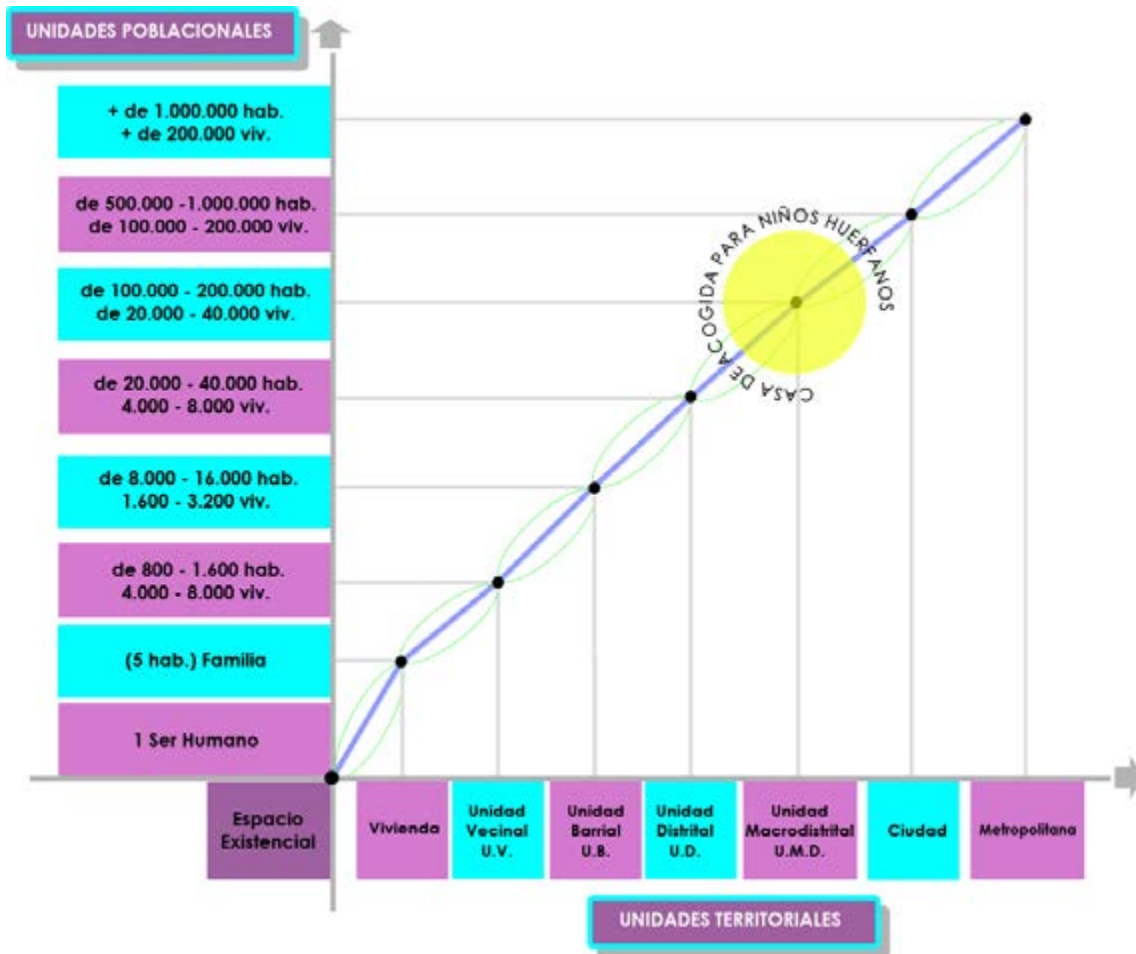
UNIDADES POBLACIONALES

+ de 1.000.000 hab.
+ de 200.000 viv.

de 500.000 -1.000.000 hab.
de 100.000 - 200.000 viv.

de 100.000 - 200.000 hab.
de 20.000 - 40.000 viv.

de 20.000 - 40.000 hab.
4.000 - 8.000 viv.

de 8.000 - 16.000 hab.
1.600 - 3.200 viv.

de 800 - 1.600 hab.
4.000 - 8.000 viv.

(5 hab.) Familia

1 Ser Humano

CASA DE ACOGIDA PARA NIÑOS HUERFANOS

Espacio Existencial

Vivienda

Unidad Vecinal U.V.

Unidad Barrial U.B.

Unidad Distrital U.D.

Unidad Macrodistrital U.M.D.

Ciudad

Metropolitana

UNIDADES TERRITORIALES